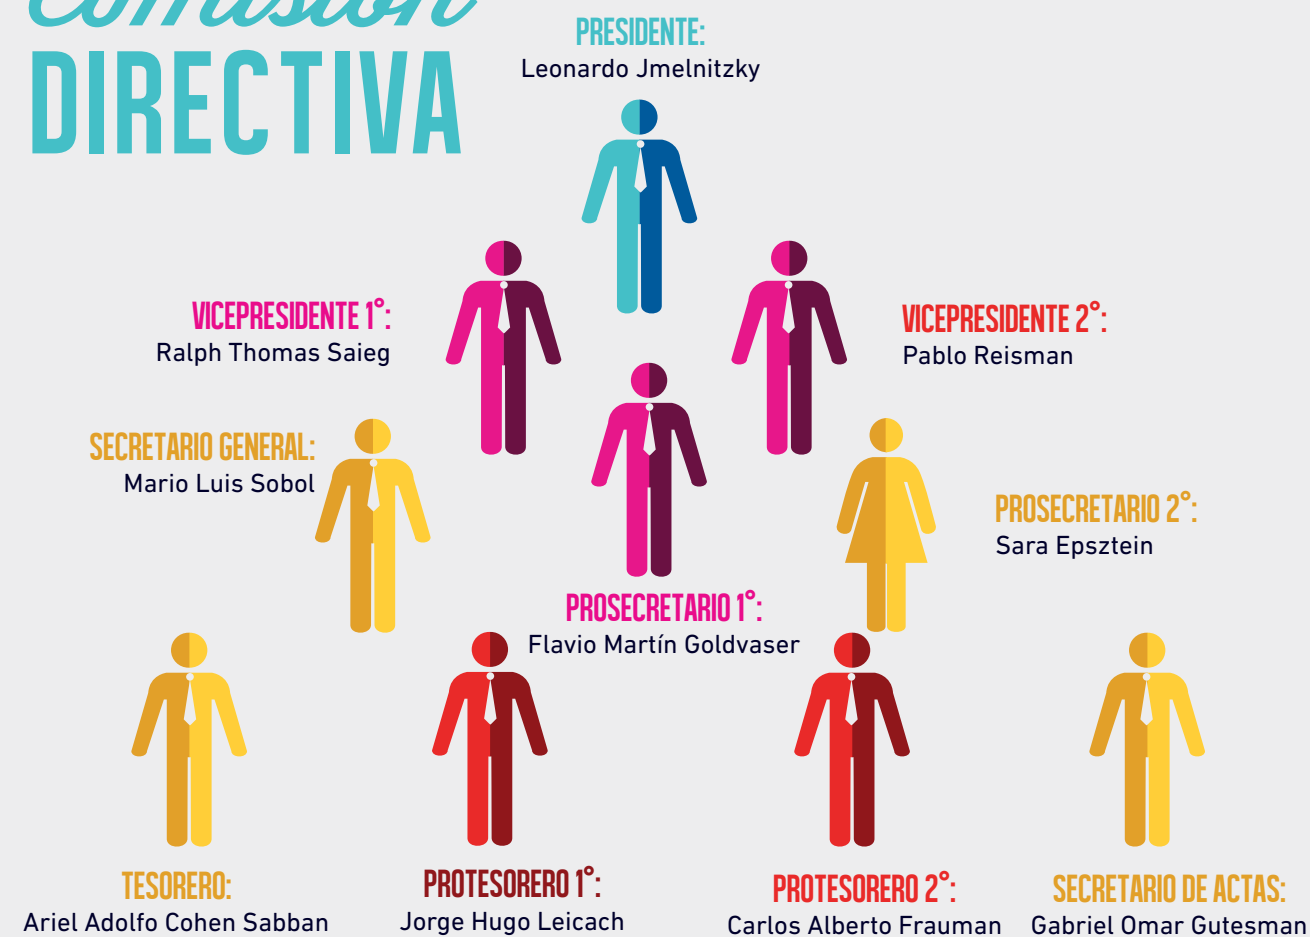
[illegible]
DIRECTIVA

PRESIDENTE:
Leonardo Jmelnitzky

VICEPRESIDENTE 1°:
Ralph Thomas Saieg

VICEPRESIDENTE 2°:
Pablo Reisman

SECRETARIO GENERAL:
Mario Luis Sobol

PROSECRETARIO 2°:
Sara Epsztein

PROSECRETARIO 1°:
Flavio Martín Goldvaser

TESORERO:
Ariel Adolfo Cohen Sabban

PROTESORERO 1°:
Jorge Hugo Leicach

PROTESORERO 2°:
Carlos Alberto Frauman

SECRETARIO DE ACTAS:
Gabriel Omar Gutesman